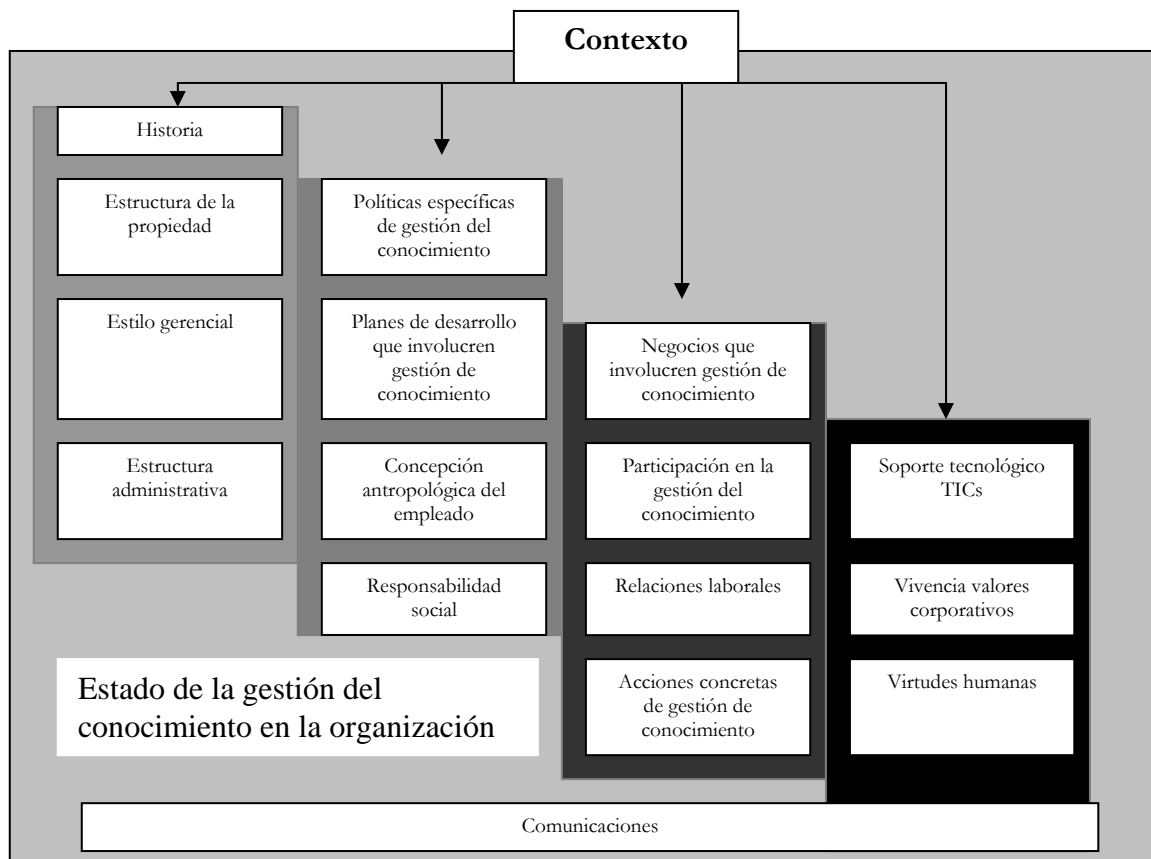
Contexto

Historia

Estructura de la propiedad

Estilo gerencial

Estructura administrativa

Políticas específicas de gestión del conocimiento

Planes de desarrollo que involucren gestión de conocimiento

Concepción antropológica del empleado

Responsabilidad social

Negocios que involucren gestión de conocimiento

Participación en la gestión del conocimiento

Relaciones laborales

Acciones concretas de gestión de conocimiento

Soporte tecnológico TICs

Vivencia valores corporativos

Virtudes humanas

Estado de la gestión del conocimiento en la organización

Comunicaciones